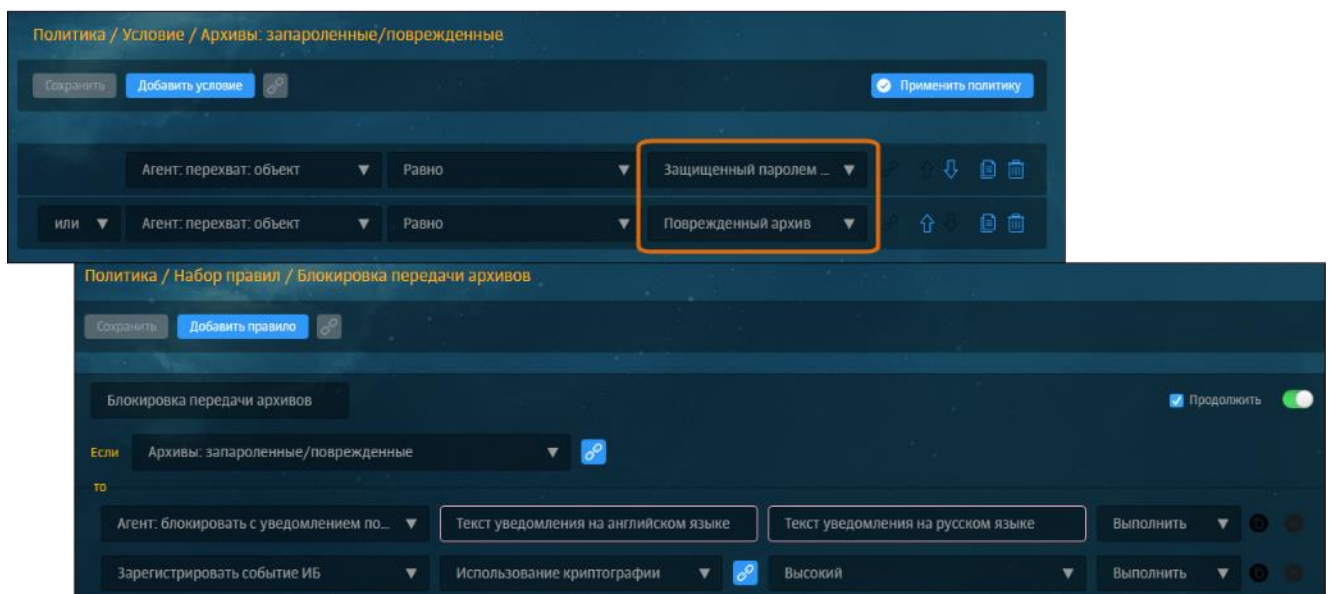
Политика / Условие / Архивы: запароленные/поврежденные

Сохранить Добавить условие Применить политику

Агент: перехват: объект ▼ Равно ▼ Защищенный паролем ... ▼

или ▼ Агент: перехват: объект ▼ Равно ▼ Поврежденный архив ▼

Политика / Набор правил / Блокировка передачи архивов

Сохранить Добавить правило

Блокировка передачи архивов

Продолжить

Если Архивы: запароленные/поврежденные ▼

то

Агент: блокировать с уведомлением по... ▼ Текст уведомления на английском языке Текст уведомления на русском языке Выполнить ▼

Зарегистрировать событие ИБ ▼ Использование криптографии ▼ Высокий ▼ Выполнить ▼